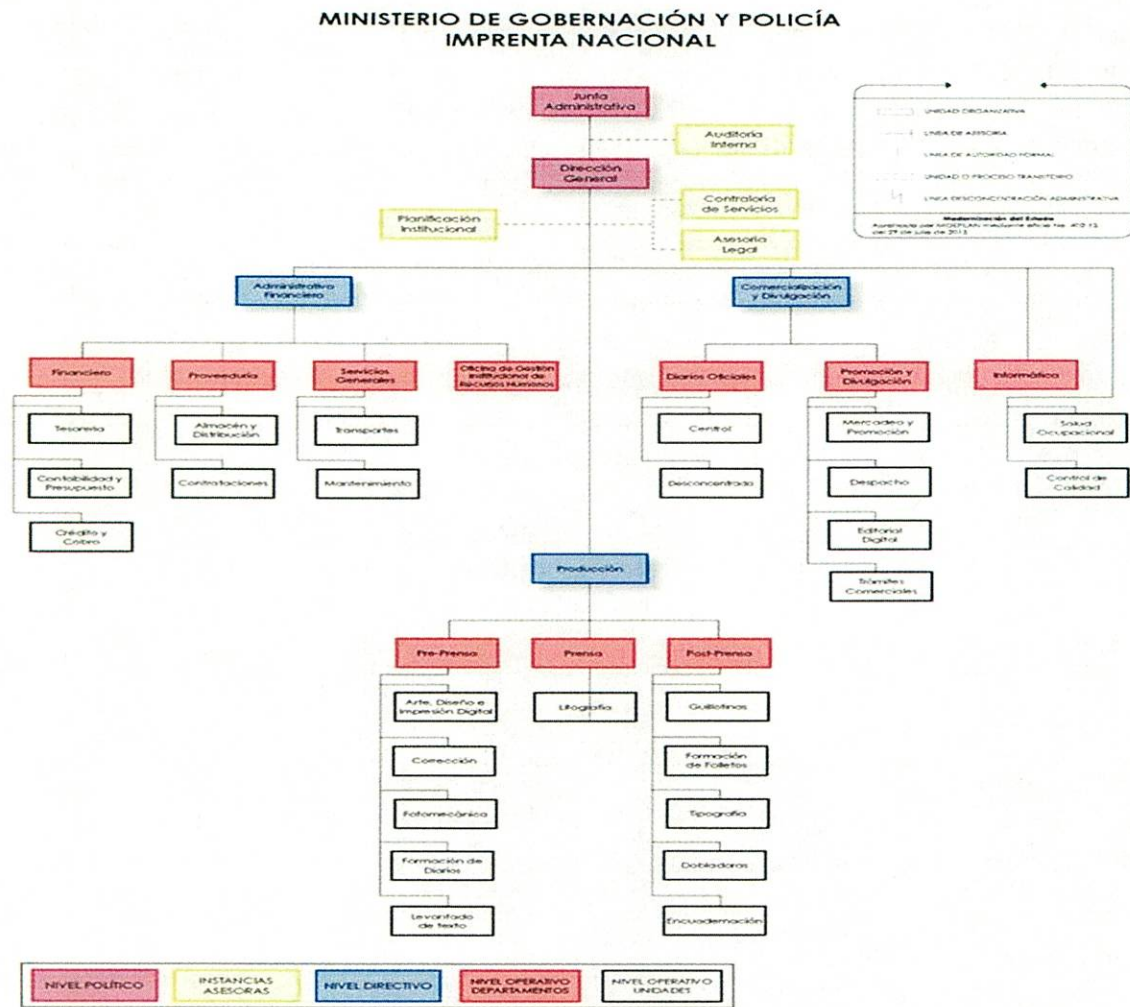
MINISTERIO DE GOBERNACIÓN Y POLICÍA
IMPRENTA NACIONAL

UNIDAD ORGANIZATIVA
LINEA DE ASESORIA
LINEA DE AUTORIDAD FORMAL
UNIDAD O PROCESO TRANSITORIO
LINEA DESCONCENTRACIÓN ADMINISTRATIVA

Modernización del Estado
Autorizado por MIDEPLAN mediante oficio No. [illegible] del 29 de julio de 2013

Junta Administrativa

Auditoría Interna

Dirección General

Contraloría de Servicios

Planificación Institucional

Asesoría Legal

Administrativo Financiero

Comercialización y Divulgación

Financiero

Tesorería

Contabilidad y Presupuesto

Crédito y Cobro

Proveeduría

Almacén y Distribución

Contrataciones

Servicios Generales

Transportes

Mantenimiento

Oficina de Gestión Institucional de Recursos Humanos

Diarios Oficiales

Central

Desconcentrada

Promoción y Divulgación

Mercadeo y Promoción

Despacho

Editorial Digital

Trámites Comerciales

Informática

Salud Ocupacional

Control de Calidad

Producción

Pre-Prensa

Arte, Diseño e Impresión Digital

Corrección

Fotomecánica

Formación de Diarios

Levantado de texto

Prensa

Litografía

Post-Prensa

Guillotinas

Formación de Folletos

Tipografía

Dobladoras

Encuadernación

NIVEL POLÍTICO
INSTANCIAS ASESORAS
NIVEL DIRECTIVO
NIVEL OPERATIVO DEPARTAMENTOS
NIVEL OPERATIVO UNIDADES